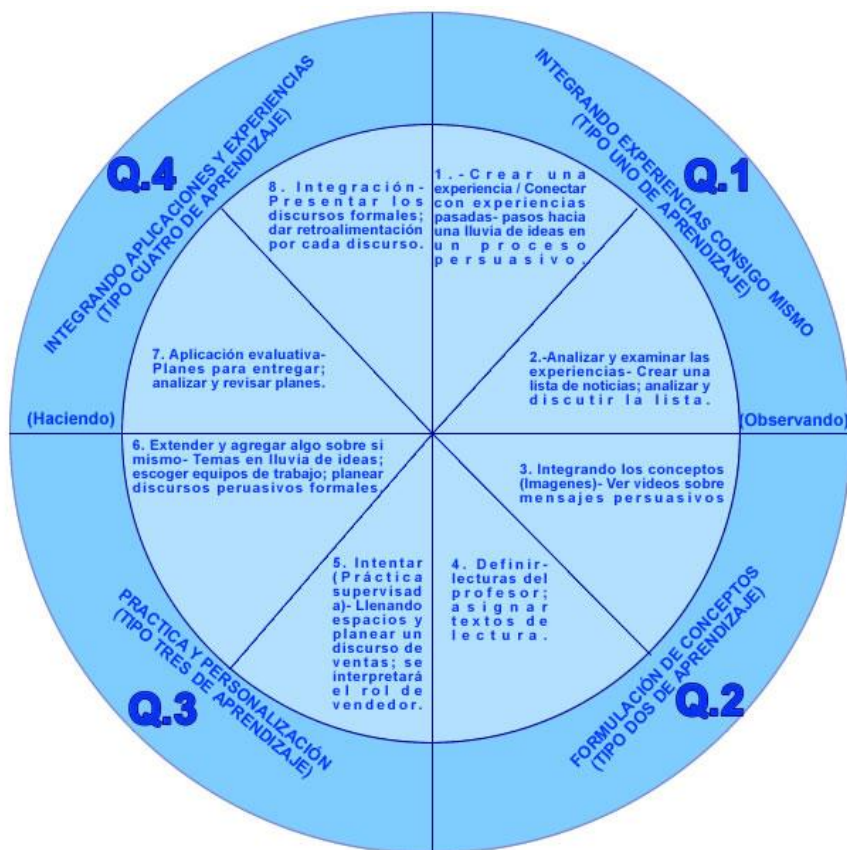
INTEGRANDO EXPERIENCIAS CONSIGO MISMO (TIPO UNO DE APRENDIZAJE)

Q.1

1.- Crear una experiencia / Conectar con experiencias pasadas- pasos hacia una lluvia de ideas en un proceso persuasivo.

2.-Analizar y examinar las experiencias- Crear una lista de noticias; analizar y discutir la lista.

(Observando)

3. Integrando los conceptos (Imagenes)- Ver videos sobre mensajes persuasivos

4. Definir- lecturas del profesor; asignar textos de lectura.

FORMULACIÓN DE CONCEPTOS (TIPO DOS DE APRENDIZAJE)

Q.2

5. Intentar (Práctica supervisada)- Llenando espacios y planear un discurso de ventas; se interpretará el rol de vendedor.

PRACTICA Y PERSONALIZACIÓN (TIPO TRES DE APRENDIZAJE)

Q.3

6. Extender y agregar algo sobre si mismo- Temas en lluvia de ideas; escoger equipos de trabajo; planear discursos peruasivos formales.

(Haciendo)

7. Aplicación evaluativa- Planes para entregar; analizar y revisar planes.

INTEGRANDO APLICACIONES Y EXPERIENCIAS (TIPO CUATRO DE APRENDIZAJE)

Q.4

8. Integración- Presentar los discursos formales; dar retroalimentación por cada discurso.